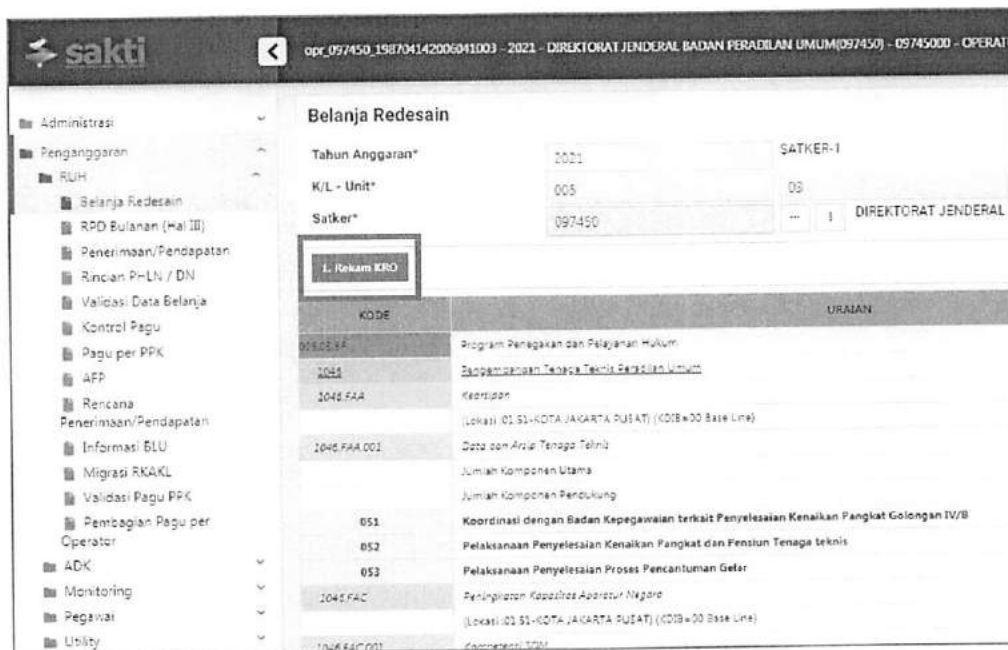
sakti

opr_097450_198704142006041003 - 2021 - DIREKTORAT JENDERAL BADAN PERADILAN UMUM(097450) - 09745000 - OPERAT

Administrasi
Penganggaran
RUH
Belanja Redesain
RPD Bulanan (Hal III)
Penerimaan/Pendapatan
Rincian PHLN / DN
Validasi Data Belanja
Kontrol Pagu
Pagu per PPK
AFP
Rencana Penerimaan/Pendapatan
Informasi BLU
Migrasi RKAKL
Validasi Pagu PPK
Pembagian Pagu per Operator
ADK
Monitoring
Pegawai
Utility

Belanja Redesain

Tahun Anggaran* 2021 SATKER-1
K/L - Unit* 005 03
Satker* 097450 ... 1 DIREKTORAT JENDERAL

1. Rekam KRO

| KODE | URAIAN |
|---|---|
| 005.03.WF | Program Penegakan dan Pelayanan Hukum |
| 1046 | Pengembangan Tenaga Teknis Peradilan Umum |
| 1046.FAA | Kearsipan |
| | (Lokasi :01.51-KOTA JAKARTA PUSAT) (KDIB=00 Base Line) |
| 1046.FAA.001 | Data dan Arsip Tenaga Teknis |
| | Jumlah Komponen Utama |
| | Jumlah Komponen Pendukung |
| 051 | Koordinasi dengan Badan Kepegawaian terkait Penyelesaian Kenaikan Pangkat Golongan IV/B |
| 052 | Pelaksanaan Penyelesaian Kenaikan Pangkat dan Pensiun Tenaga teknis |
| 053 | Pelaksanaan Penyelesaian Proses Pencantuman Gelar |
| 1046.FAC | Peningkatan Kapasitas Aparatur Negara |
| | (Lokasi :01.51-KOTA JAKARTA PUSAT) (KDIB=00 Base Line) |
| 1046.FAC.001 | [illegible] |